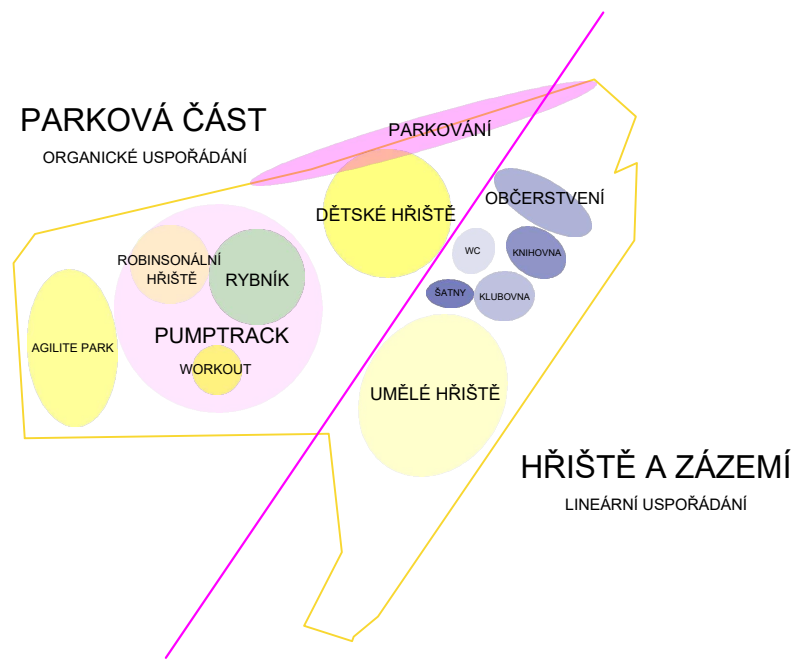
PARKOVÁ ČÁST
ORGANICKÉ USPOŘÁDÁNÍ

PARKOVÁNÍ

DĚTSKÉ HŘIŠTĚ

OBČERSTVENÍ

WC

KNIHOVNA

ŠATNY

KLUBOVNA

ROBINSONÁLNÍ HŘIŠTĚ

RYBNÍK

PUMPTRACK

AGILITE PARK

WORKOUT

UMĚLÉ HŘIŠTĚ

HŘIŠTĚ A ZÁZEMÍ
LINEÁRNÍ USPOŘÁDÁNÍ